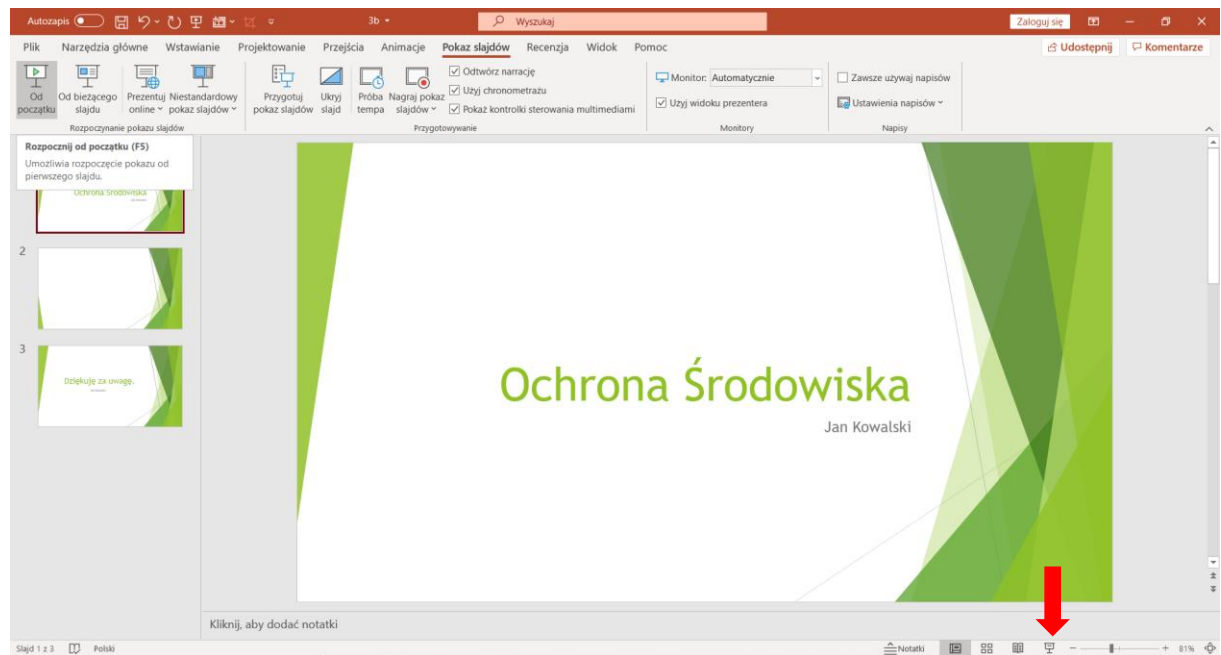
Autozapis 3b Wyszukaj Zaloguj się

Plik Narzędzia główne Wstawianie Projektowanie Przejścia Animacje Pokaz slajdów Recenzja Widok Pomoc Udostępnij Komentarze

Od początku Od bieżącego slajdu Prezentuj online Niestandardowy pokaz slajdów
Rozpoczynanie pokazu slajdów

Przygotuj pokaz slajdów Ukryj slajd Próba tempa Nagraj pokaz slajdów
Odtwórz narrację
Użyj chronometrażu
Pokaż kontrolki sterowania multimediami
Przygotowywanie

Monitor: Automatycznie
Użyj widoku prezentera
Monitory

Zawsze używaj napisów
Ustawienia napisów
Napisy

Rozpocznij od początku (F5)
Umożliwia rozpoczęcie pokazu od pierwszego slajdu.

Ochrona Środowiska

2

3
Dziękuję za uwagę.

Ochrona Środowiska
Jan Kowalski

Kliknij, aby dodać notatki

Slajd 1 z 3 Polski Notatki 81%